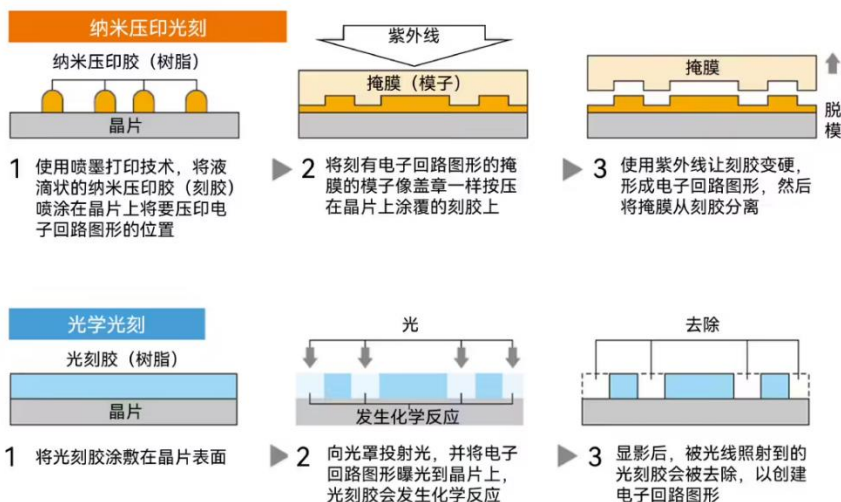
纳米压印光刻

纳米压印胶（树脂）

晶片

1 使用喷墨打印技术，将液滴状的纳米压印胶（刻胶）喷涂在晶片上将要压印电子回路图形的位置

紫外线

掩膜（模子）

2 将刻有电子回路图形的掩膜的模子像盖章一样按压在晶片上涂覆的刻胶上

掩膜

脱模

3 使用紫外线让刻胶变硬，形成电子回路图形，然后将掩膜从刻胶分离

光学光刻

光刻胶（树脂）

晶片

1 将光刻胶涂敷在晶片表面

光

发生化学反应

2 向光罩投射光，并将电子回路图形曝光到晶片上，光刻胶会发生化学反应

去除

3 显影后，被光线照射到的光刻胶会被去除，以创建电子回路图形